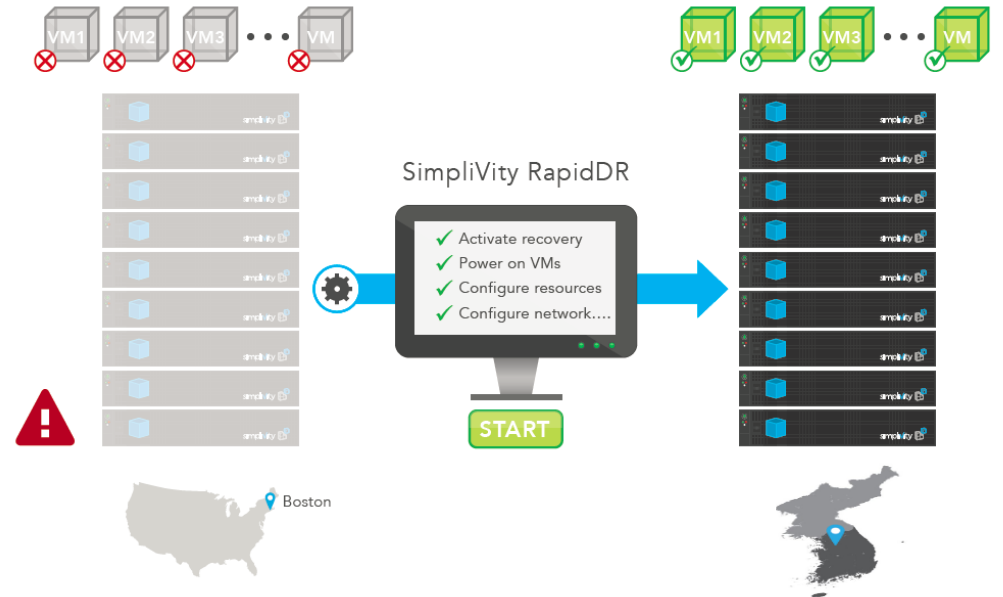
VM1 VM2 VM3 • • • VM

VM1 VM2 VM3 • • • VM

simplivity
simplivity
simplivity
simplivity
simplivity
simplivity
simplivity
simplivity
simplivity

SimpliVity RapidDR

✓ Activate recovery
✓ Power on VMs
✓ Configure resources
✓ Configure network....

START

simplivity
simplivity
simplivity
simplivity
simplivity
simplivity
simplivity
simplivity
simplivity

Boston